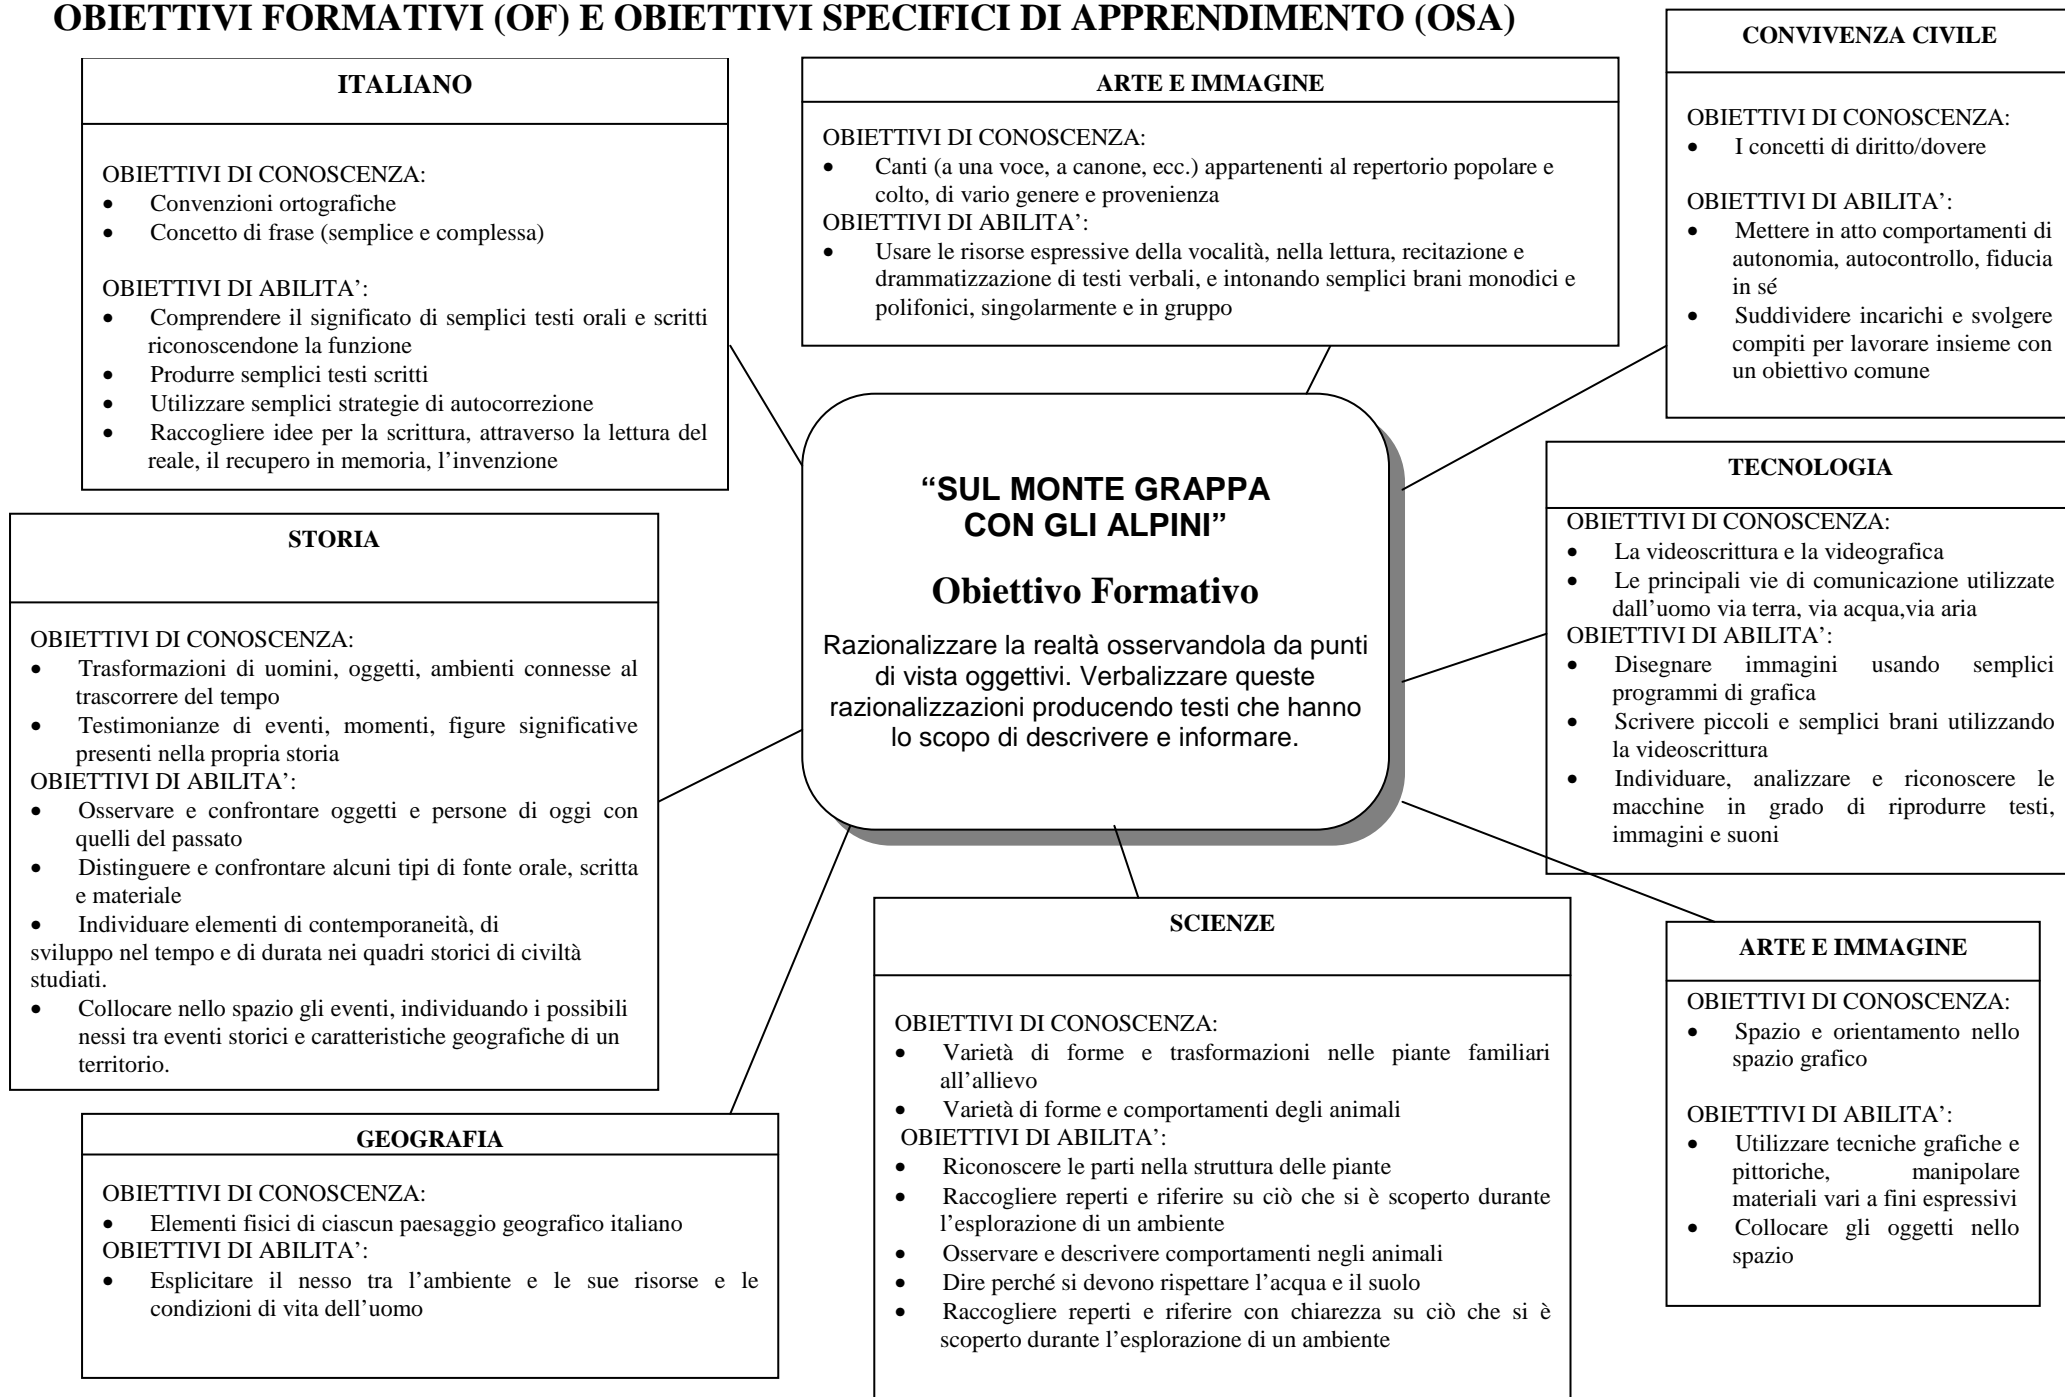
OBIETTIVI FORMATIVI (OF) E OBIETTIVI SPECIFICI DI APPRENDIMENTO (OSA)

ITALIANO

OBIETTIVI DI CONOSCENZA:
- Convenzioni ortografiche
- Concetto di frase (semplice e complessa)

OBIETTIVI DI ABILITA':
- Comprendere il significato di semplici testi orali e scritti riconoscendone la funzione
- Produrre semplici testi scritti
- Utilizzare semplici strategie di autocorrezione
- Raccogliere idee per la scrittura, attraverso la lettura del reale, il recupero in memoria, l'invenzione

ARTE E IMMAGINE

OBIETTIVI DI CONOSCENZA:
- Canti (a una voce, a canone, ecc.) appartenenti al repertorio popolare e colto, di vario genere e provenienza
OBIETTIVI DI ABILITA':
- Usare le risorse espressive della vocalità, nella lettura, recitazione e drammatizzazione di testi verbali, e intonando semplici brani monodici e polifonici, singolarmente e in gruppo

CONVIVENZA CIVILE

OBIETTIVI DI CONOSCENZA:
- I concetti di diritto/dovere

OBIETTIVI DI ABILITA':
- Mettere in atto comportamenti di autonomia, autocontrollo, fiducia in sé
- Suddividere incarichi e svolgere compiti per lavorare insieme con un obiettivo comune

"SUL MONTE GRAPPA CON GLI ALPINI"

Obiettivo Formativo

Razionalizzare la realtà osservandola da punti di vista oggettivi. Verbalizzare queste razionalizzazioni producendo testi che hanno lo scopo di descrivere e informare.

STORIA

OBIETTIVI DI CONOSCENZA:
- Trasformazioni di uomini, oggetti, ambienti connesse al trascorrere del tempo
- Testimonianze di eventi, momenti, figure significative presenti nella propria storia
OBIETTIVI DI ABILITA':
- Osservare e confrontare oggetti e persone di oggi con quelli del passato
- Distinguere e confrontare alcuni tipi di fonte orale, scritta e materiale
- Individuare elementi di contemporaneità, di sviluppo nel tempo e di durata nei quadri storici di civiltà studiati.
- Collocare nello spazio gli eventi, individuando i possibili nessi tra eventi storici e caratteristiche geografiche di un territorio.

TECNOLOGIA

OBIETTIVI DI CONOSCENZA:
- La videoscrittura e la videografica
- Le principali vie di comunicazione utilizzate dall'uomo via terra, via acqua,via aria
OBIETTIVI DI ABILITA':
- Disegnare immagini usando semplici programmi di grafica
- Scrivere piccoli e semplici brani utilizzando la videoscrittura
- Individuare, analizzare e riconoscere le macchine in grado di riprodurre testi, immagini e suoni

SCIENZE

OBIETTIVI DI CONOSCENZA:
- Varietà di forme e trasformazioni nelle piante familiari all'allievo
- Varietà di forme e comportamenti degli animali
OBIETTIVI DI ABILITA':
- Riconoscere le parti nella struttura delle piante
- Raccogliere reperti e riferire su ciò che si è scoperto durante l'esplorazione di un ambiente
- Osservare e descrivere comportamenti negli animali
- Dire perché si devono rispettare l'acqua e il suolo
- Raccogliere reperti e riferire con chiarezza su ciò che si è scoperto durante l'esplorazione di un ambiente

ARTE E IMMAGINE

OBIETTIVI DI CONOSCENZA:
- Spazio e orientamento nello spazio grafico

OBIETTIVI DI ABILITA':
- Utilizzare tecniche grafiche e pittoriche, manipolare materiali vari a fini espressivi
- Collocare gli oggetti nello spazio

GEOGRAFIA

OBIETTIVI DI CONOSCENZA:
- Elementi fisici di ciascun paesaggio geografico italiano
OBIETTIVI DI ABILITA':
- Esplicitare il nesso tra l'ambiente e le sue risorse e le condizioni di vita dell'uomo